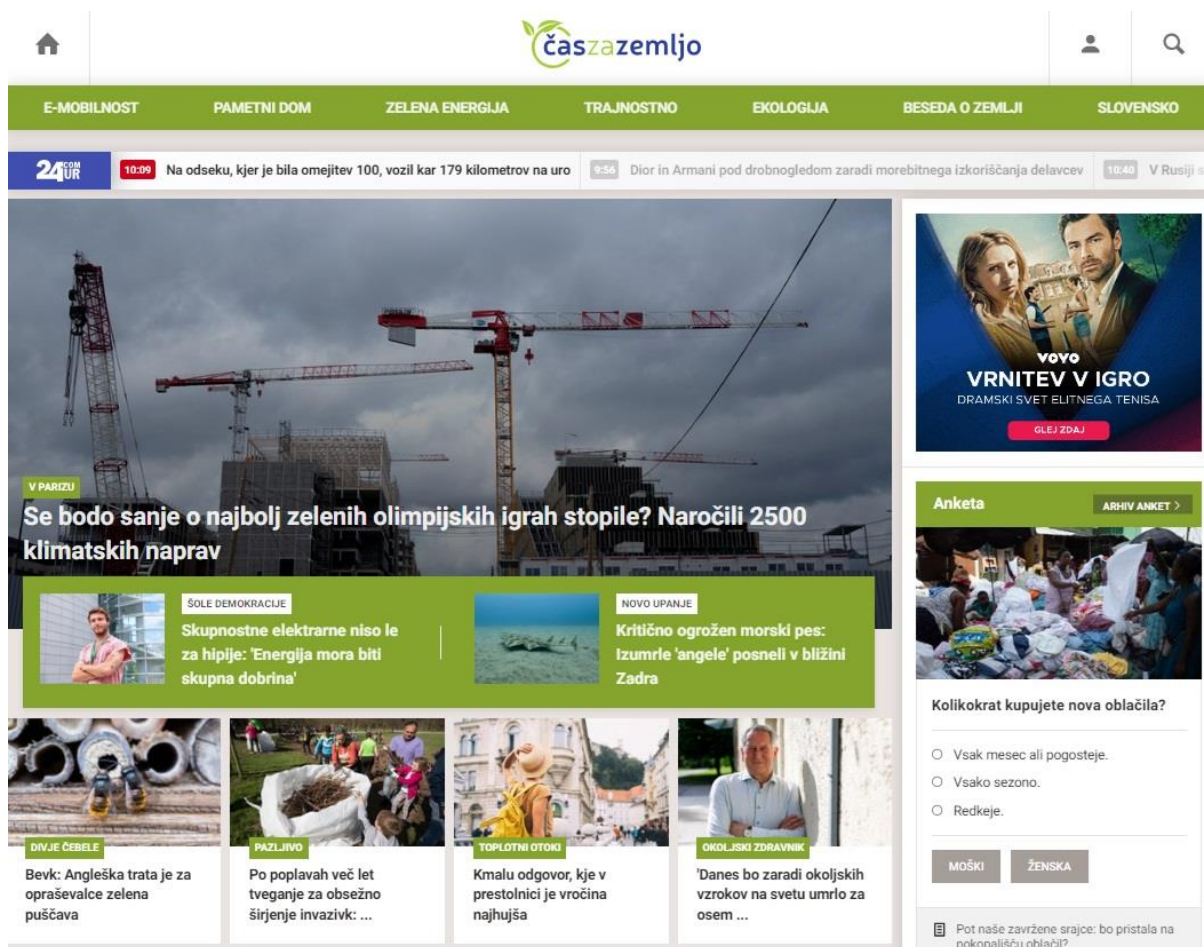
časzazemljo

E-MOBILNOST PAMETNI DOM ZELENA ENERGIJA TRAJNOSTNO EKOLOGIJA BESEDA O ZEMLJI SLOVENSKO

24UR COM

10:09 Na odseku, kjer je bila omejitev 100, vozil kar 179 kilometrov na uro

9:56 Dior in Armani pod drobnogledom zaradi morebitnega izkoriščanja delavcev

10:40 V Rusiji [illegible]

V PARIZU

Se bodo sanje o najbolj zelenih olimpijskih igrah stopile? Naročili 2500 klimatskih naprav

ŠOLE DEMOKRACIJE

Skupnostne elektrarne niso le za hipije: 'Energija mora biti skupna dobrina'

NOVO UPANJE

Kritično ogrožen morski pes: Izumrle 'angele' posneli v bližini Zadra

DIVJE ČEBELE

Bevk: Angleška trata je za opraševalce zelena puščava

PAZLJIVO

Po poplavah več let tveganje za obsežno širjenje invazivk: ...

TOPLOTNI OTOKI

Kmalu odgovor, kje v prestolnici je vročina najhujša

OKOLJSKI ZDRAVNIK

'Danes bo zaradi okoljskih vzrokov na svetu umrlo za osem ...

VOYO

VRNITEV V IGRO

DRAMSKI SVET ELITNEGA TENISA

GLEJ ZDAJ

Anketa

ARHIV ANKET >

Kolikokrat kupujete nova oblačila?

Vsak mesec ali pogosteje.

Vsako sezono.

Redkeje.

MOŠKI

ŽENSKA

Pot naše zavržene srajce: bo pristala na pokopališču oblačil?